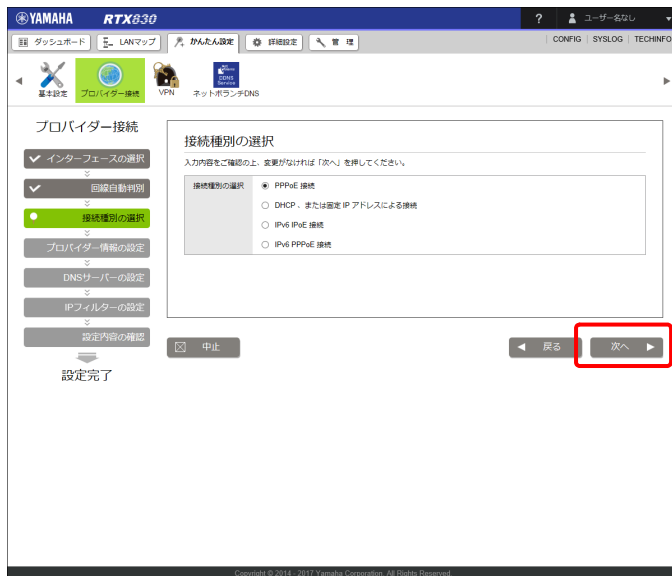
YAMAHA RTX830

? ユーザー名なし

ダッシュボード LANマップ かんたん設定 詳細設定 管理

CONFIG | SYSLOG | TECHINFO

基本設定 プロバイダー接続 VPN ネットボランチDNS

プロバイダー接続

インターフェースの選択

回線自動判別

接続種別の選択

プロバイダー情報の設定

DNSサーバーの設定

IPフィルターの設定

設定内容の確認

設定完了

接続種別の選択

入力内容をご確認の上、変更がなければ「次へ」を押してください。

| 接続種別の選択 | PPPoE 接続 |
|---|---|
| | DHCP 、または固定 IP アドレスによる接続 |
| | IPv6 IPoE 接続 |
| | IPv6 PPPoE 接続 |

中止

戻る

次へ

Copyright © 2014 - 2017 Yamaha Corporation. All Rights Reserved.